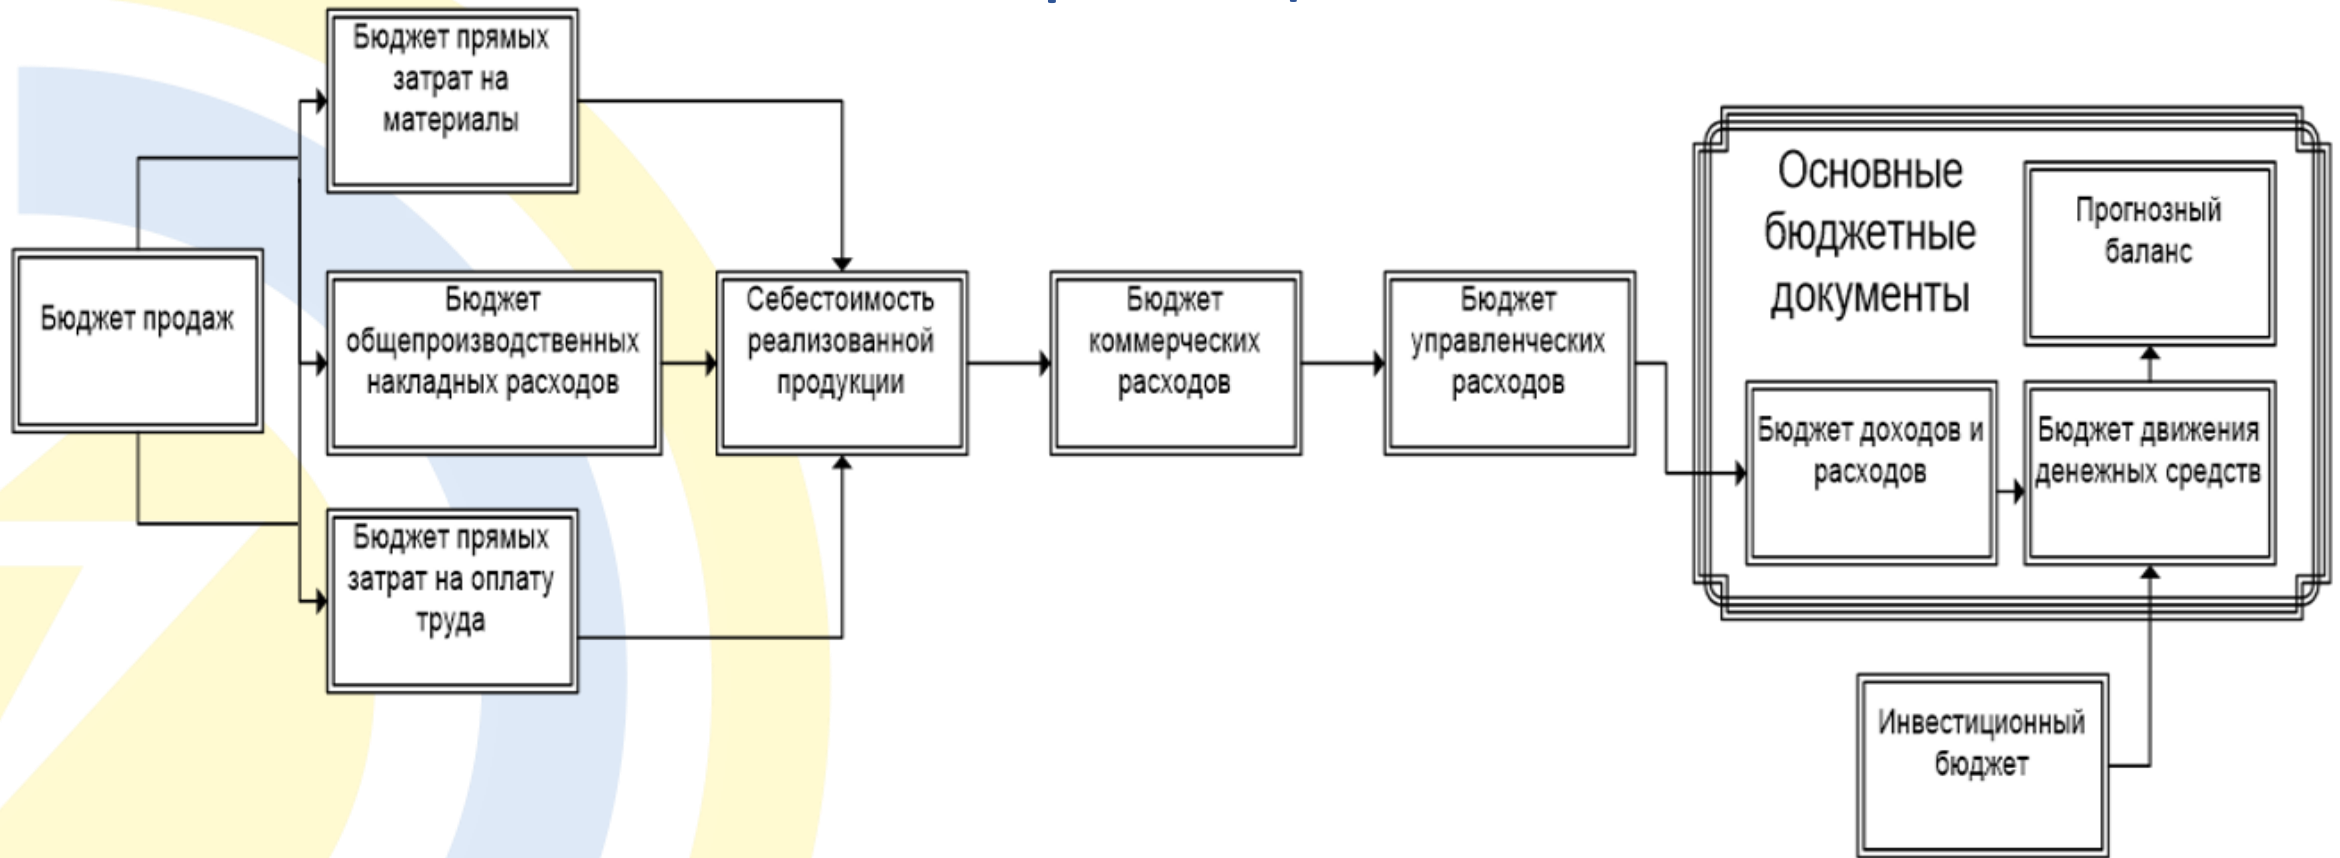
Бюджет продаж

Бюджет прямых затрат на материалы

Бюджет общепроизводственных накладных расходов

Бюджет прямых затрат на оплату труда

Себестоимость реализованной продукции

Бюджет коммерческих расходов

Бюджет управленческих расходов

Основные бюджетные документы

Прогнозный баланс

Бюджет доходов и расходов

Бюджет движения денежных средств

Инвестиционный бюджет